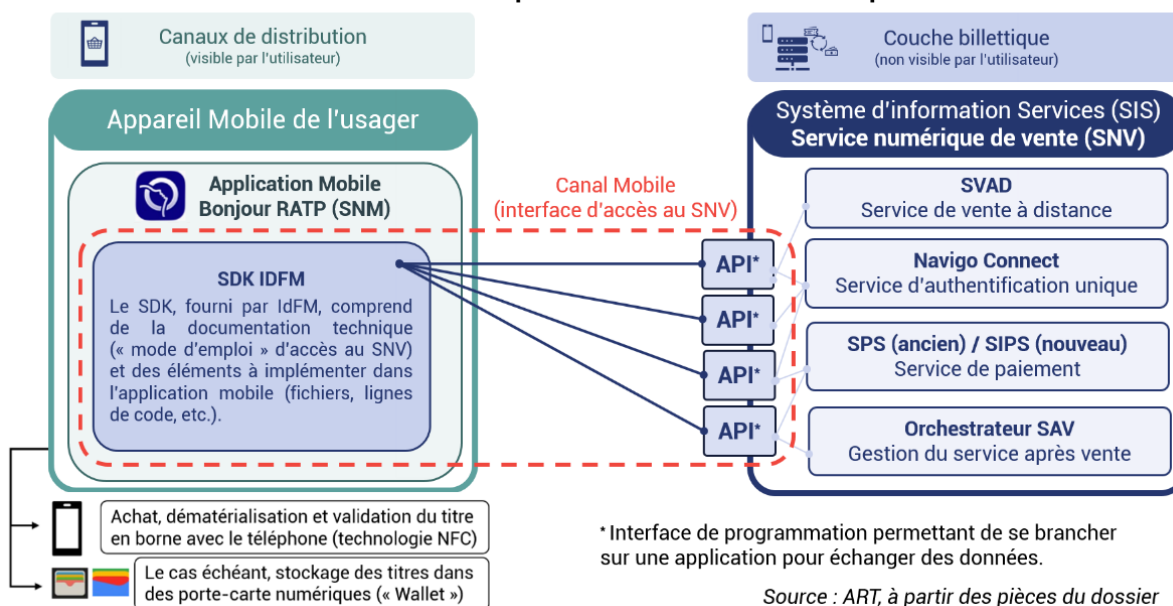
Canaux de distribution
(visible par l'utilisateur)

Couche billettique
(non visible par l'utilisateur)

Appareil Mobile de l'usager

Application Mobile Bonjour RATP (SNM)

SDK IDFM

Le SDK, fourni par IdFM, comprend de la documentation technique (« mode d'emploi » d'accès au SNV) et des éléments à implémenter dans l'application mobile (fichiers, lignes de code, etc.).

Canal Mobile
(interface d'accès au SNV)

API*

API*

API*

API*

Système d'information Services (SIS)
Service numérique de vente (SNV)

SVAD
Service de vente à distance

Navigo Connect
Service d'authentification unique

SPS (ancien) / SIPS (nouveau)
Service de paiement

Orchestrateur SAV
Gestion du service après vente

Achat, dématérialisation et validation du titre en borne avec le téléphone (technologie NFC)

Le cas échéant, stockage des titres dans des porte-carte numériques (« Wallet »)

* Interface de programmation permettant de se brancher sur une application pour échanger des données.

Source : ART, à partir des pièces du dossier